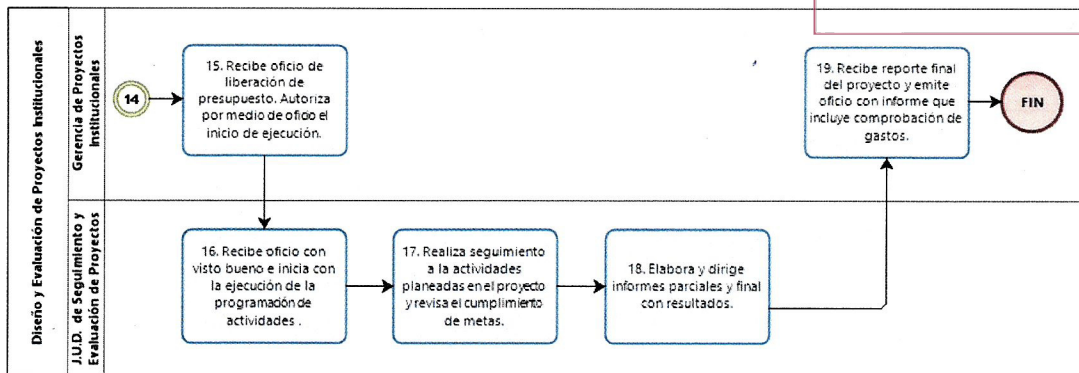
Diseño y Evaluación de Proyectos Institucionales

Gerencia de Proyectos Institucionales

14

15. Recibe oficio de liberación de presupuesto. Autoriza por medio de oficio el inicio de ejecución.

19. Recibe reporte final del proyecto y emite oficio con informe que incluye comprobación de gastos.

FIN

J.U.D. de Seguimiento y Evaluación de Proyectos

16. Recibe oficio con visto bueno e inicia con la ejecución de la programación de actividades .

17. Realiza seguimiento a la actividades planeadas en el proyecto y revisa el cumplimiento de metas.

18. Elabora y dirige informes parciales y final con resultados.